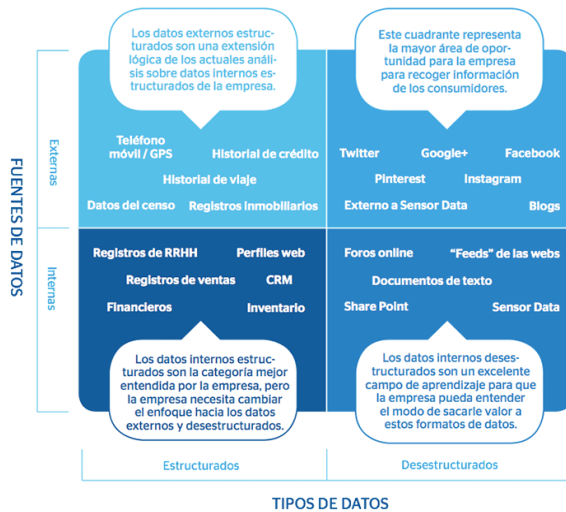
FUENTES DE DATOS

Externas

Los datos externos estructurados son una extensión lógica de los actuales análisis sobre datos internos estructurados de la empresa.

Teléfono móvil / GPS

Historial de crédito

Historial de viaje

Datos del censo

Registros inmobiliarios

Este cuadrante representa la mayor área de oportunidad para la empresa para recoger información de los consumidores.

Twitter

Google+

Facebook

Pinterest

Instagram

Externo a Sensor Data

Blogs

Internas

Registros de RRHH

Perfiles web

Registros de ventas

CRM

Financieros

Inventario

Los datos internos estructurados son la categoría mejor entendida por la empresa, pero la empresa necesita cambiar el enfoque hacia los datos externos y desestructurados.

Foros online

"Feeds" de las webs

Documentos de texto

Share Point

Sensor Data

Los datos internos desestructurados son un excelente campo de aprendizaje para que la empresa pueda entender el modo de sacarle valor a estos formatos de datos.

Estructurados

Desestructurados

TIPOS DE DATOS